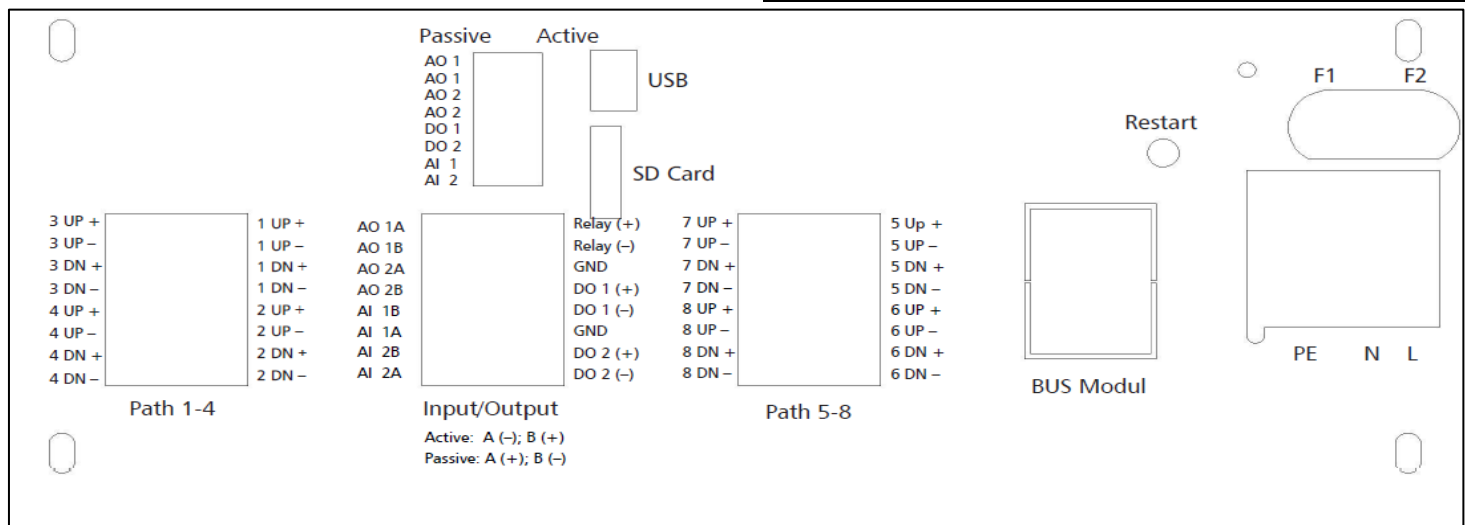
Passive Active

AO 1
AO 1
AO 2
AO 2
DO 1
DO 2
AI 1
AI 2

USB

SD Card

Restart

F1 F2

3 UP +
3 UP –
3 DN +
3 DN –
4 UP +
4 UP –
4 DN +
4 DN –

1 UP +
1 UP –
1 DN +
1 DN –
2 UP +
2 UP –
2 DN +
2 DN –

Path 1-4

AO 1A
AO 1B
AO 2A
AO 2B
AI 1B
AI 1A
AI 2B
AI 2A

Relay (+)
Relay (–)
GND
DO 1 (+)
DO 1 (–)
GND
DO 2 (+)
DO 2 (–)

Input/Output

Active: A (–); B (+)
Passive: A (+); B (–)

7 UP +
7 UP –
7 DN +
7 DN –
8 UP +
8 UP –
8 DN +
8 DN –

5 Up +
5 UP –
5 DN +
5 DN –
6 UP +
6 UP –
6 DN +
6 DN –

Path 5-8

BUS Modul

PE N L